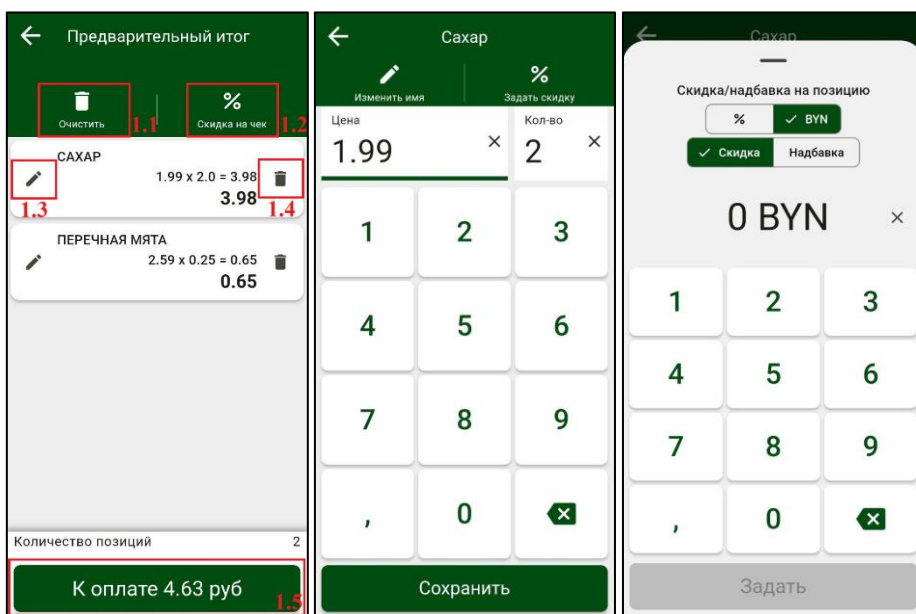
Предварительный итог

Очистить 1.1

%
Скидка на чек 1.2

САХАР
1.99 x 2.0 = 3.98
3.98
1.3 1.4

ПЕРЕЧНАЯ МЯТА
2.59 x 0.25 = 0.65
0.65

Количество позиций 2

К оплате 4.63 руб 1.5

Сахар

Изменить имя

%
Задать скидку

Цена
1.99 ×

Кол-во
2 ×

1 2 3
4 5 6
7 8 9
, 0

Сохранить

Сахар

Скидка/надбавка на позицию

% ✓ BYN

✓ Скидка Надбавка

0 BYN ×

1 2 3
4 5 6
7 8 9
, 0

Задать